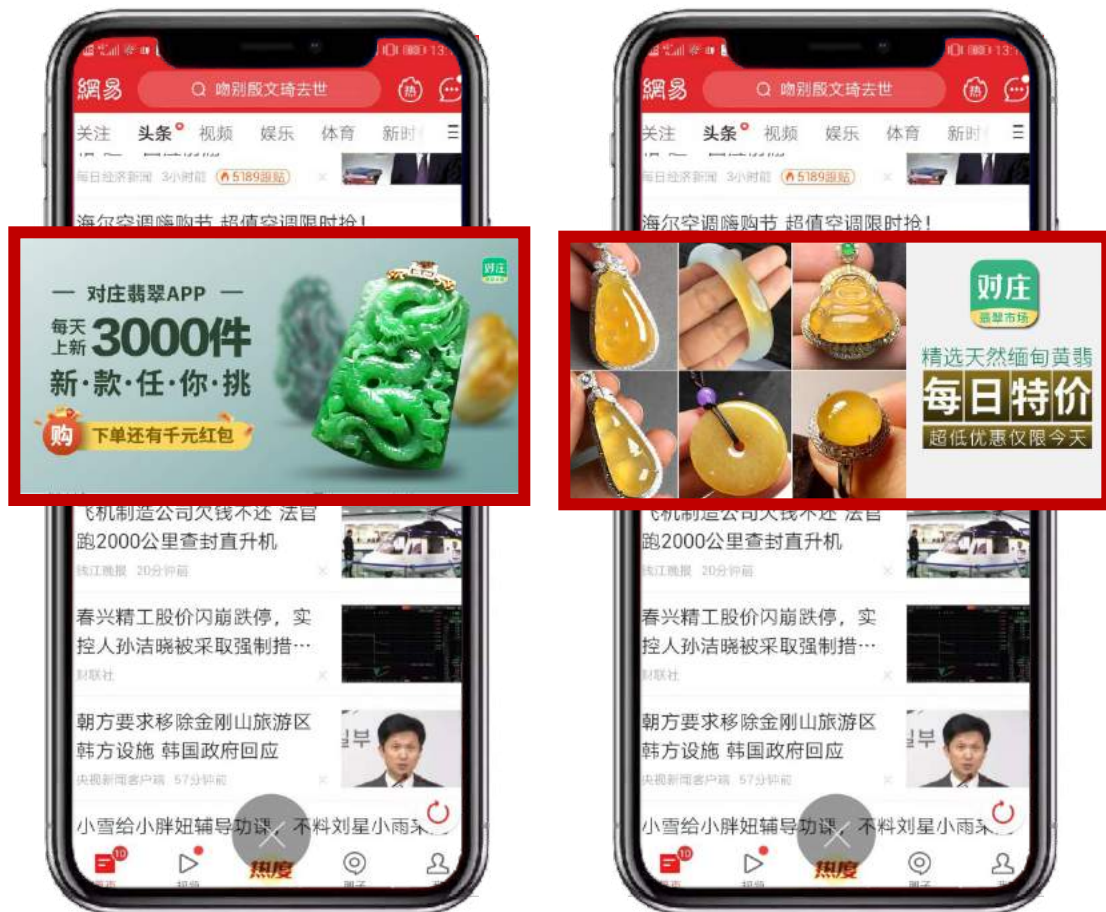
網易 吻别殷文琦去世 热

关注 头条 视频 娱乐 体育 新时

每日经济新闻 3小时前 5189跟贴

海尔空调嗨购节 超值空调限时抢！

— 对庄翡翠APP —
每天上新 3000件
新·款·任·你·挑
购 下单还有千元红包

对庄

飞机制造公司欠钱不还 法官跑2000公里查封直升机
钱江晚报 20分钟前

春兴精工股价闪崩跌停，实控人孙洁晓被采取强制措…
财联社

朝方要求移除金刚山旅游区韩方设施 韩国政府回应
央视新闻客户端 57分钟前

小雪给小胖妞辅导功课，不料刘星小雨来

10 热度

網易 吻别殷文琦去世 热

关注 头条 视频 娱乐 体育 新时

每日经济新闻 3小时前 5189跟贴

海尔空调嗨购节 超值空调限时抢！

对庄
翡翠市场
精选天然缅甸黄翡
每日特价
超低优惠仅限今天

飞机制造公司欠钱不还 法官跑2000公里查封直升机
钱江晚报 20分钟前

春兴精工股价闪崩跌停，实控人孙洁晓被采取强制措…
财联社

朝方要求移除金刚山旅游区韩方设施 韩国政府回应
央视新闻客户端 57分钟前

小雪给小胖妞辅导功课，不料刘星小雨来

10 热度